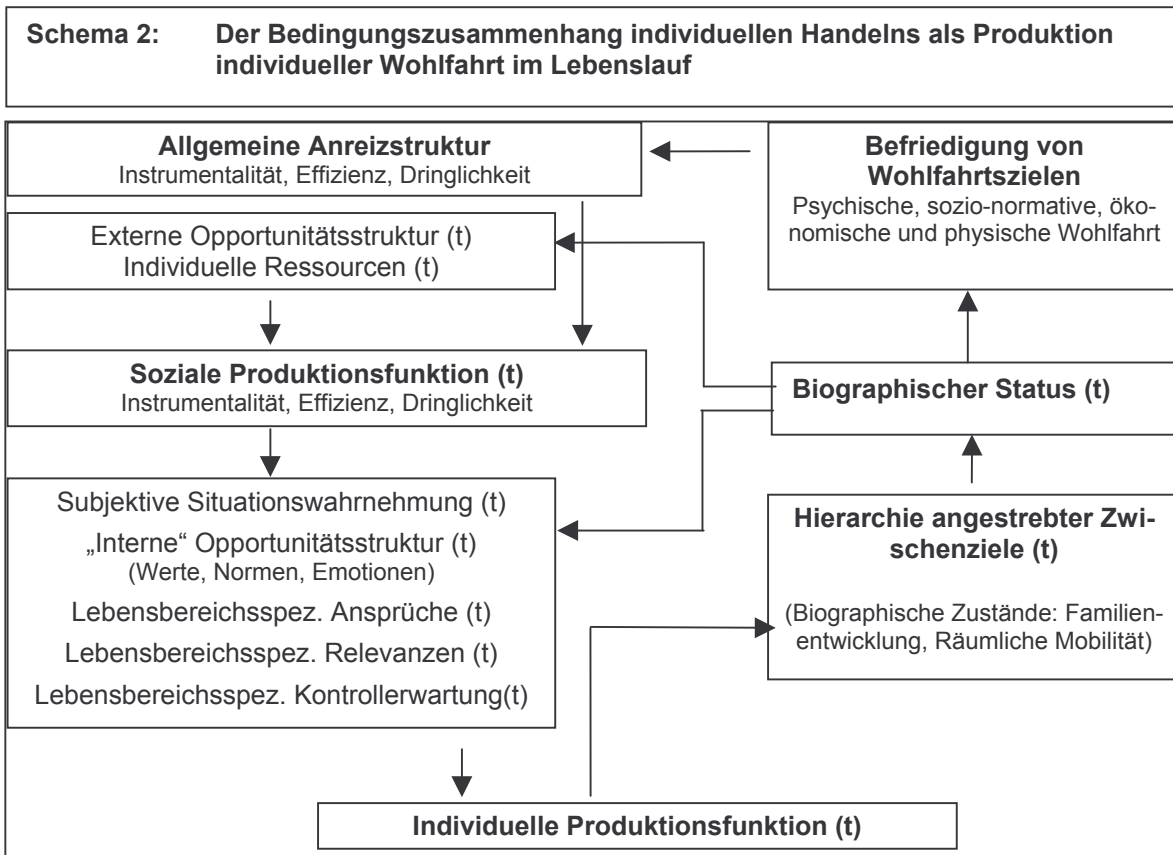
Schema 2: Der Bedingungszusammenhang individuellen Handelns als Produktion individueller Wohlfahrt im Lebenslauf

Allgemeine Anreizstruktur
Instrumentalität, Effizienz, Dringlichkeit

Befriedigung von Wohlfahrtszielen
Psychische, sozio-normative, ökonomische und physische Wohlfahrt

Externe Opportunitätsstruktur (t)
Individuelle Ressourcen (t)

Soziale Produktionsfunktion (t)
Instrumentalität, Effizienz, Dringlichkeit

Biographischer Status (t)

Subjektive Situationswahrnehmung (t)
„Interne“ Opportunitätsstruktur (t)
(Werte, Normen, Emotionen)
Lebensbereichsspez. Ansprüche (t)
Lebensbereichsspez. Relevanzen (t)
Lebensbereichsspez. Kontrollerwartung(t)

Hierarchie angestrebter Zwischenziele (t)

(Biographische Zustände: Familienentwicklung, Räumliche Mobilität)

Individuelle Produktionsfunktion (t)